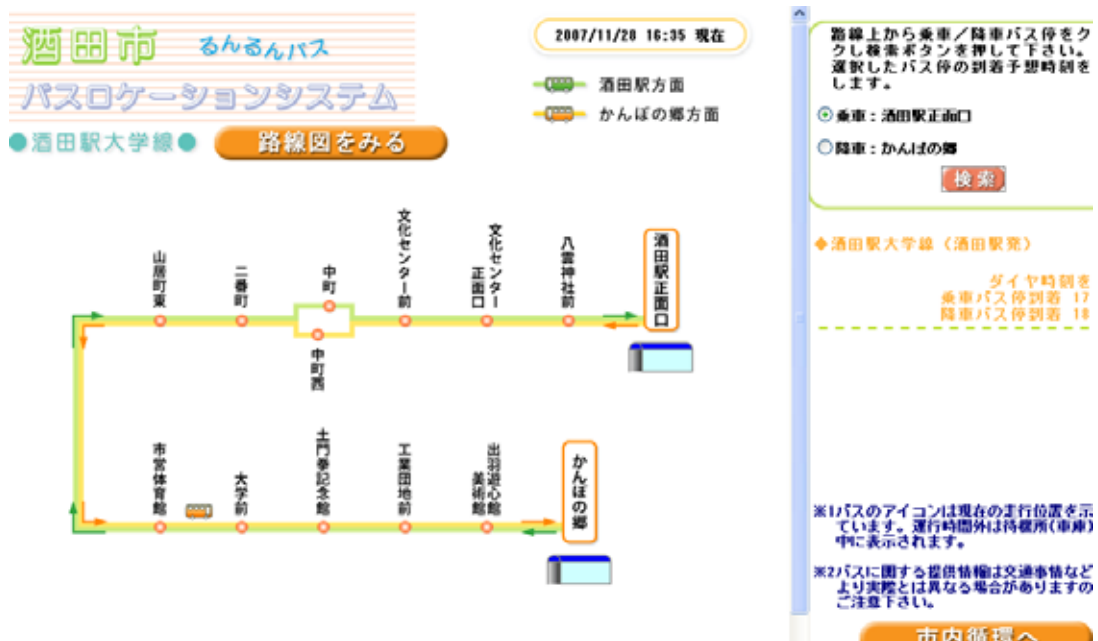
酒田市 るんるんバス

バスロケーションシステム

●酒田駅大学線●

路線図をみる

2007/11/28 16:35 現在

酒田駅方面

かんぽの郷方面

山居町東

二番町

中町

中町西

文化センター前

文化センター正面口

八雲神社前

酒田駅正面口

市営体育館

大学前

土門拳記念館

工業団地前

出羽遊心館美術館

かんぽの郷

路線上から乗車／降車バス停をクリックし検索ボタンを押して下さい。選択したバス停の到着予想時刻をします。

◉乗車：酒田駅正面口

○降車：かんぽの郷

検索

◆酒田駅大学線（酒田駅発）

ダイヤ時刻表

乗車バス停到着 17

降車バス停到着 18

※1バスのアイコンは現在の走行位置を示しています。運行時間外は待機所(車庫)中に表示されます。

※2バスに関する提供情報は交通事情などより実際とは異なる場合がありますのでご注意下さい。

市内循環へ